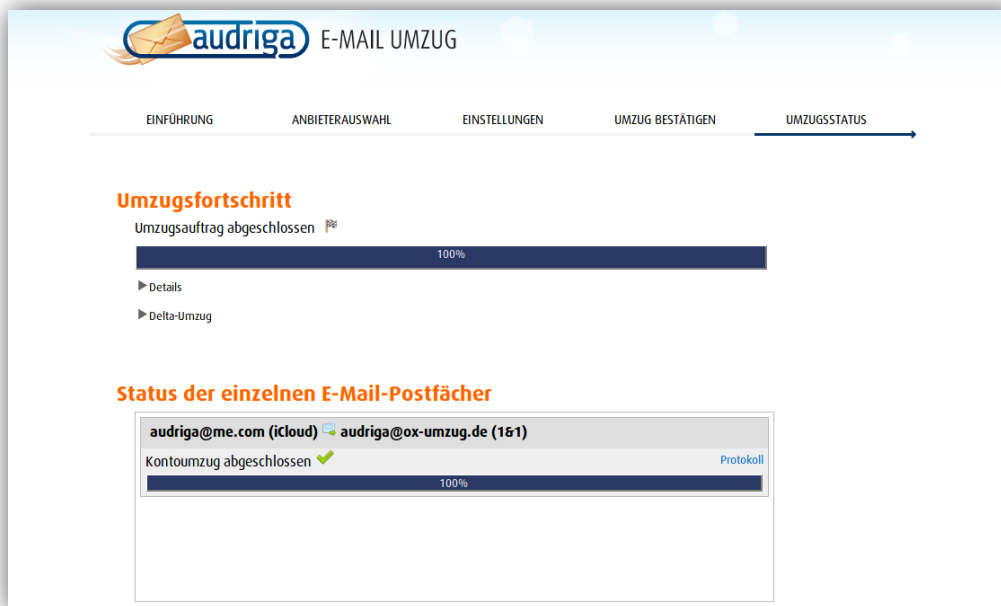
audriga E-MAIL UMZUG

EINFÜHRUNG ANBIETERAUSWAHL EINSTELLUNGEN UMZUG BESTÄTIGEN UMZUGSSTATUS

Umzugsfortschritt

Umzugsauftrag abgeschlossen

100%

Details

Delta-Umzug

Status der einzelnen E-Mail-Postfächer

audriga@me.com (iCloud) audriga@ox-umzug.de (1&1)

Kontoumzug abgeschlossen

Protokoll

100%